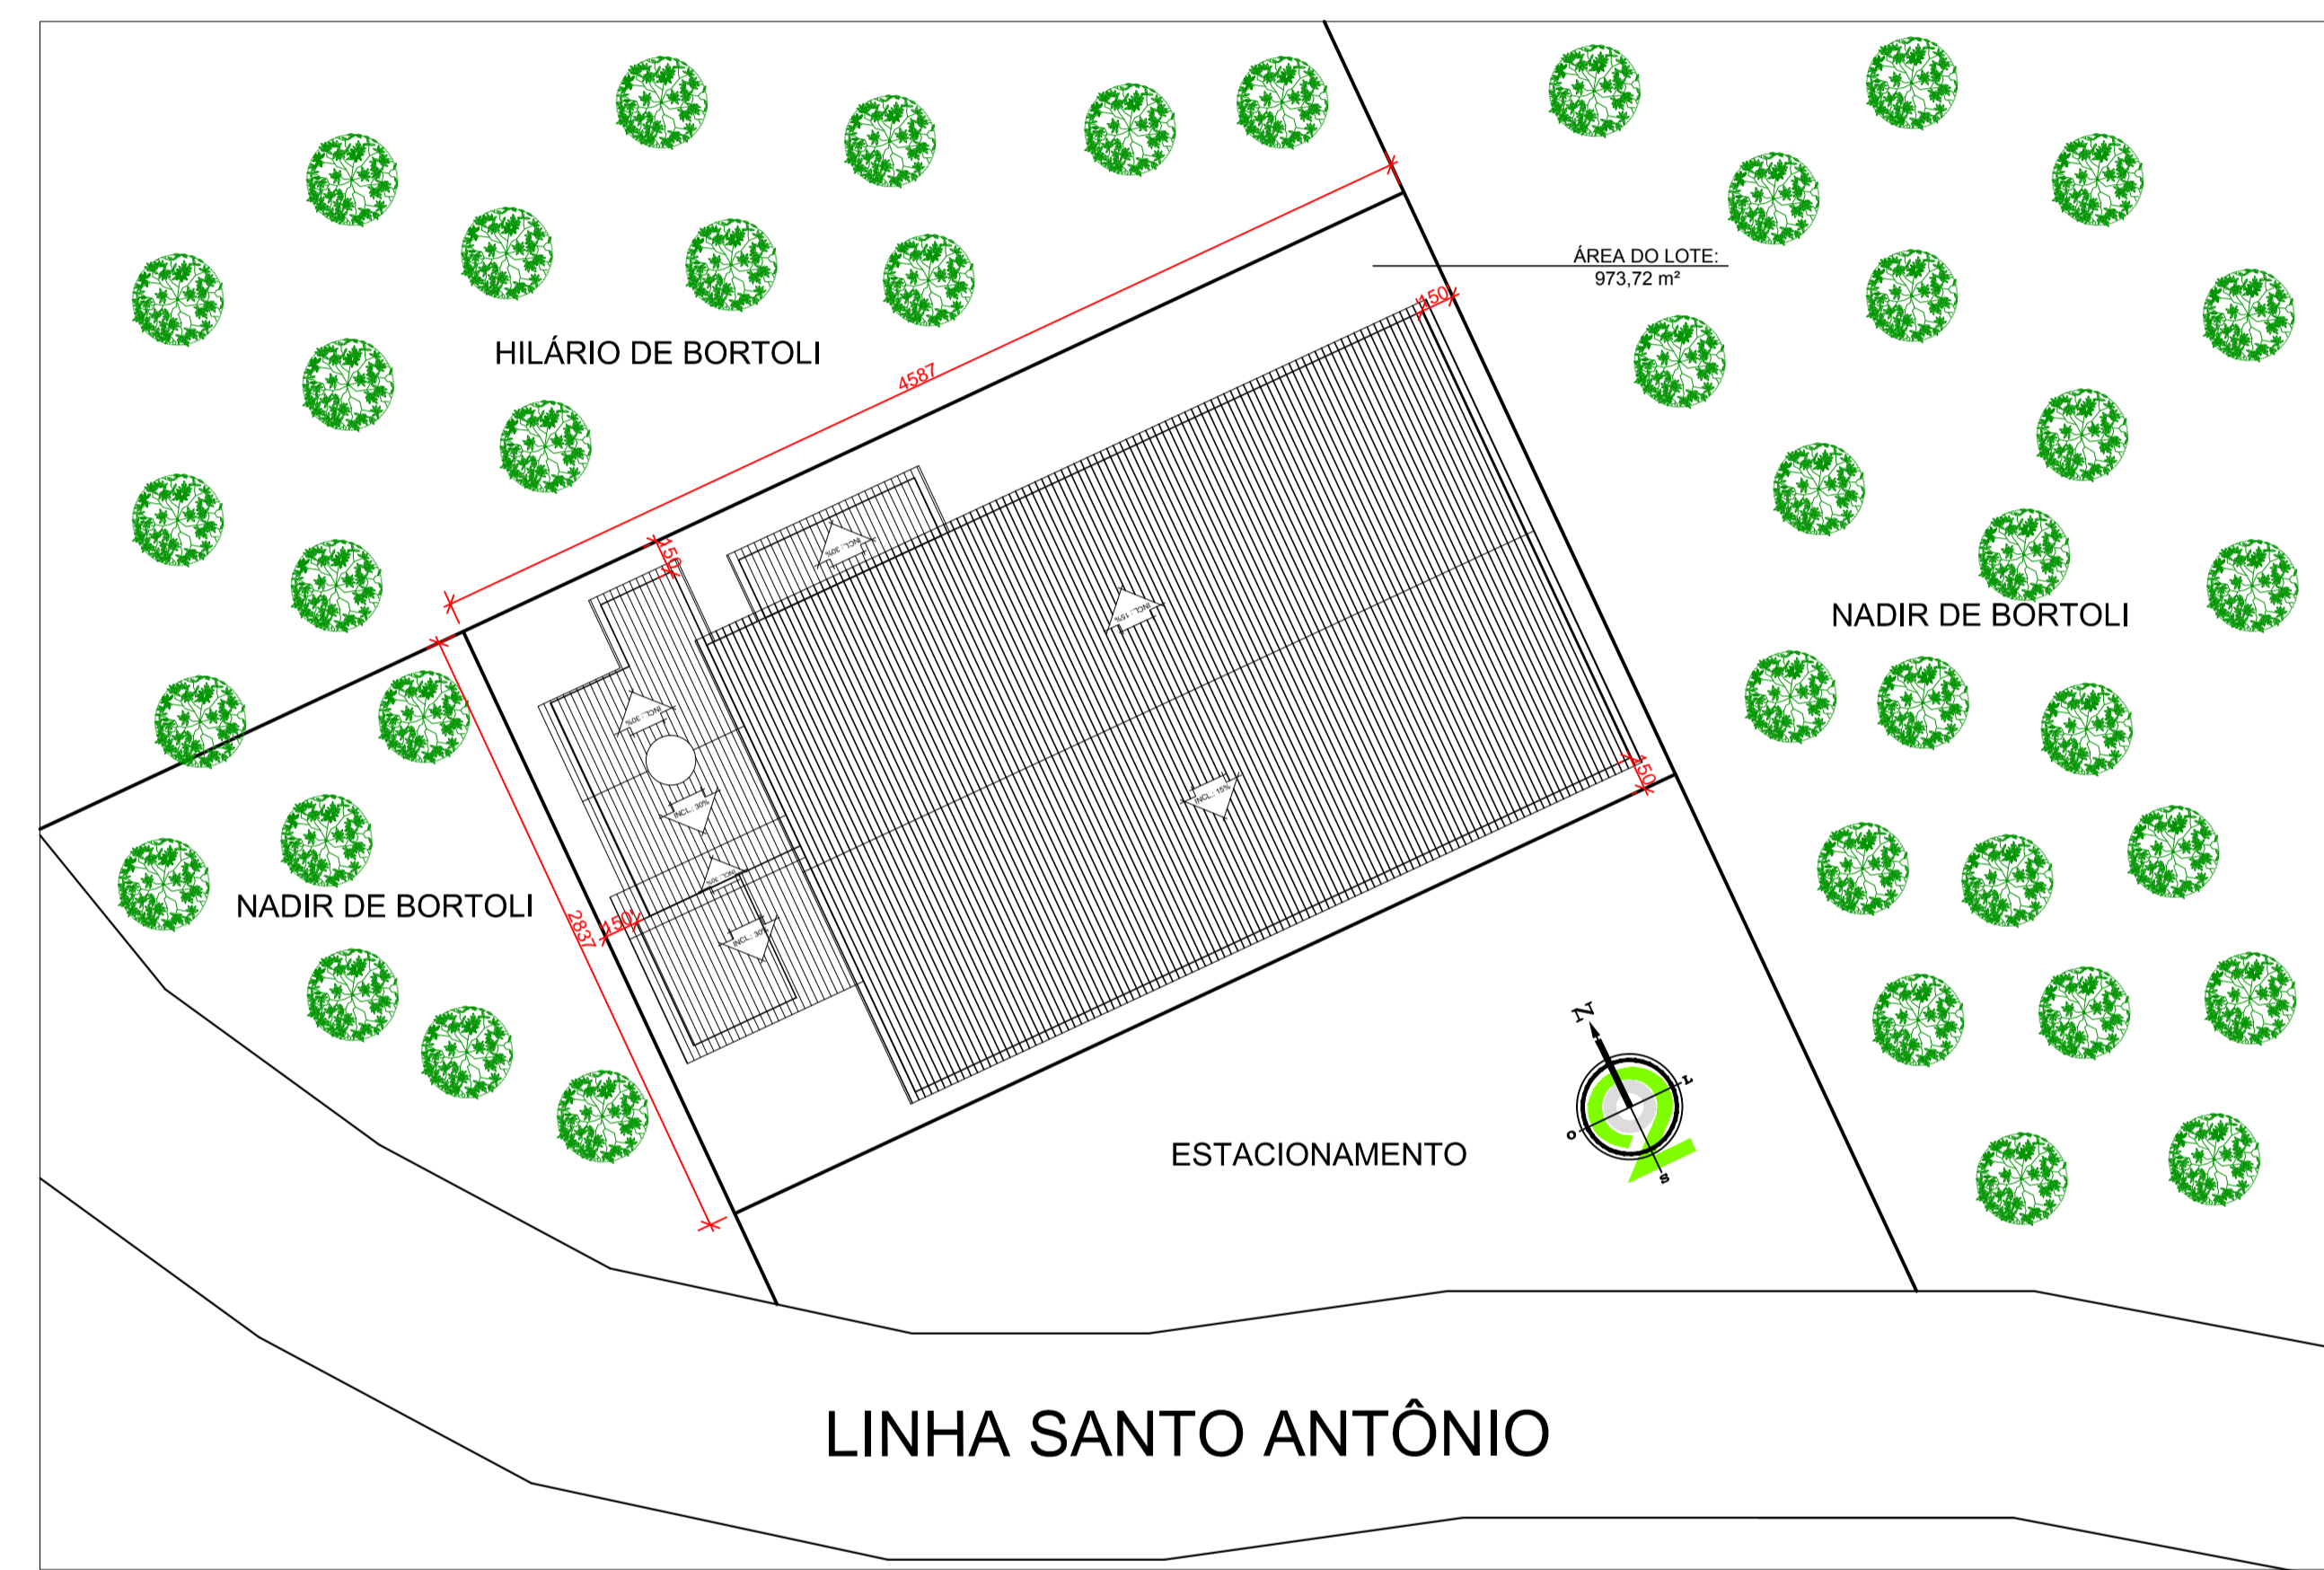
ÁREA DO LOTE:
973,72 m²

HILÁRIO DE BORTOLI

4587

150

150

150

150

INCL.: 30%

INCL.: 15%

INCL.: 30%

INCL.: 30%

INCL.: 15%

INCL.: 30%

INCL.: 30%

NADIR DE BORTOLI

NADIR DE BORTOLI

2837

N

L

O

S

ESTACIONAMENTO

LINHA SANTO ANTÔNIO